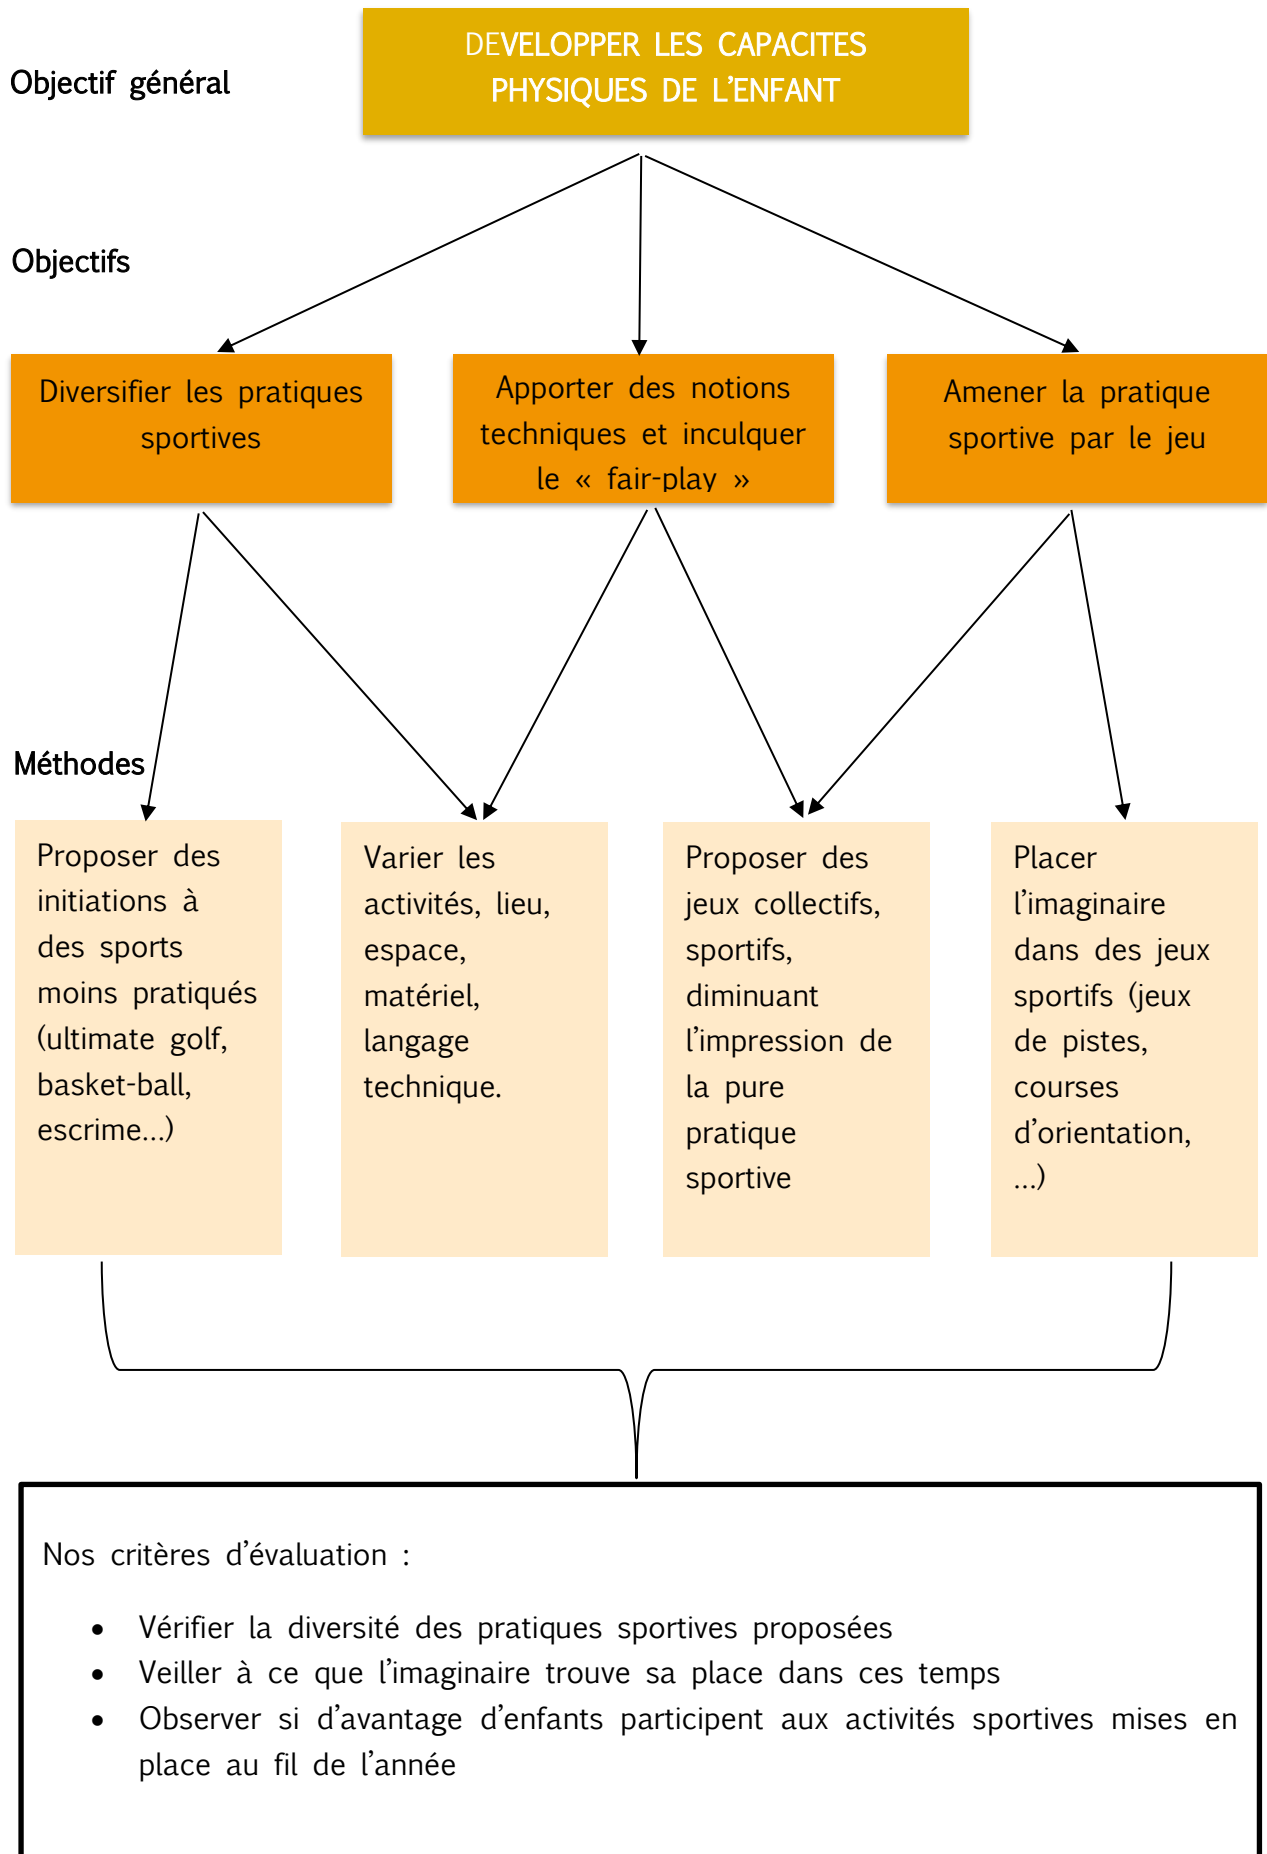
Objectif général

DEVELOPPER LES CAPACITES PHYSIQUES DE L'ENFANT

Objectifs

Diversifier les pratiques sportives

Apporter des notions techniques et inculquer le « fair-play »

Amener la pratique sportive par le jeu

Méthodes

Proposer des initiations à des sports moins pratiqués (ultimate golf, basket-ball, escrime…)

Varier les activités, lieu, espace, matériel, langage technique.

Proposer des jeux collectifs, sportifs, diminuant l'impression de la pure pratique sportive

Placer l'imaginaire dans des jeux sportifs (jeux de pistes, courses d'orientation, …)

Nos critères d'évaluation :

- Vérifier la diversité des pratiques sportives proposées
- Veiller à ce que l'imaginaire trouve sa place dans ces temps
- Observer si d'avantage d'enfants participent aux activités sportives mises en place au fil de l'année